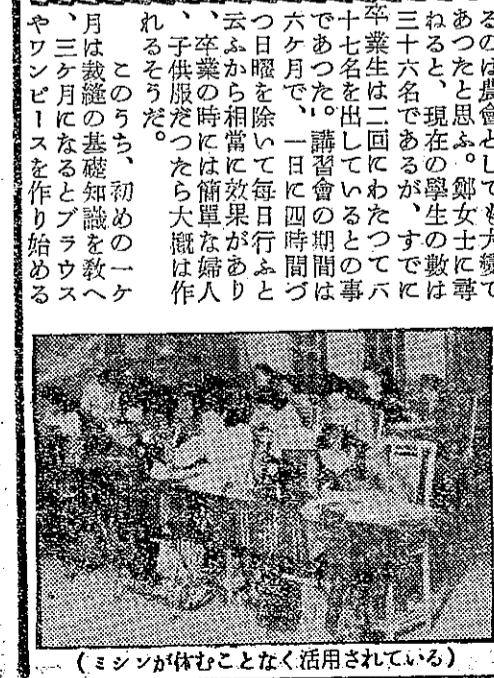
るのは農會としても大變であつたと思ふ。鄭女士に尋ねると、現在の學生の數は三十六名であるが、すでに卒業生は二回にわたつて六十七名を出しているとの事であつた。講習會の期間は六ケ月で、一日に四時間づつ日曜を除いて毎日行ふと云ふから相當に效果があり、卒業の時には簡單な婦人、子供服だつたら大概は作れるそうだ。

このうち、初めの一ケ月は裁縫の基礎知識を教へ、三ケ月になるとブラウスやワンピースを作り始める

（ミシンが休むことなく活用されている）